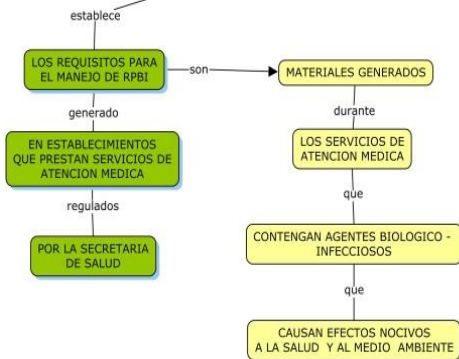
establece

LOS REQUISITOS PARA EL MANEJO DE RPBI

son

MATERIALES GENERADOS

generado

EN ESTABLECIMIENTOS QUE PRESTAN SERVICIOS DE ATENCION MEDICA

durante

LOS SERVICIOS DE ATENCION MEDICA

regulados

POR LA SECRETARIA DE SALUD

que

CONTENGAN AGENTES BIOLOGICO - INFECCIOSOS

que

CAUSAN EFECTOS NOCIVOS A LA SALUD Y AL MEDIO AMBIENTE